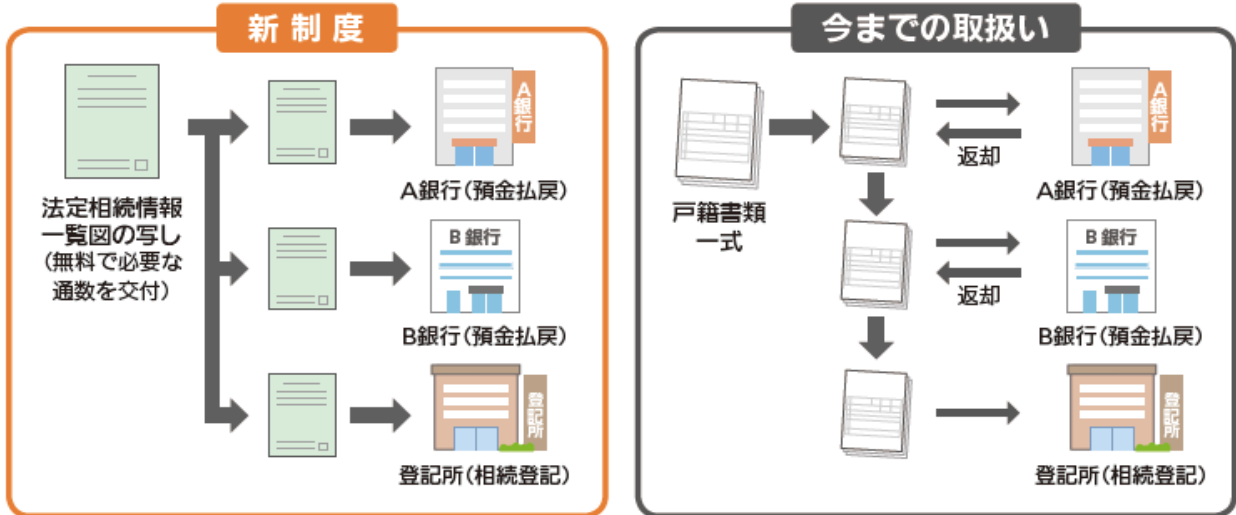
新制度

法定相続情報一覧図の写し
（無料で必要な通数を交付）

A銀行

A銀行（預金払戻）

B銀行

B銀行（預金払戻）

登記所

登記所（相続登記）

今までの取扱い

戸籍書類一式

返却

A銀行

A銀行（預金払戻）

返却

B銀行

B銀行（預金払戻）

登記所

登記所（相続登記）